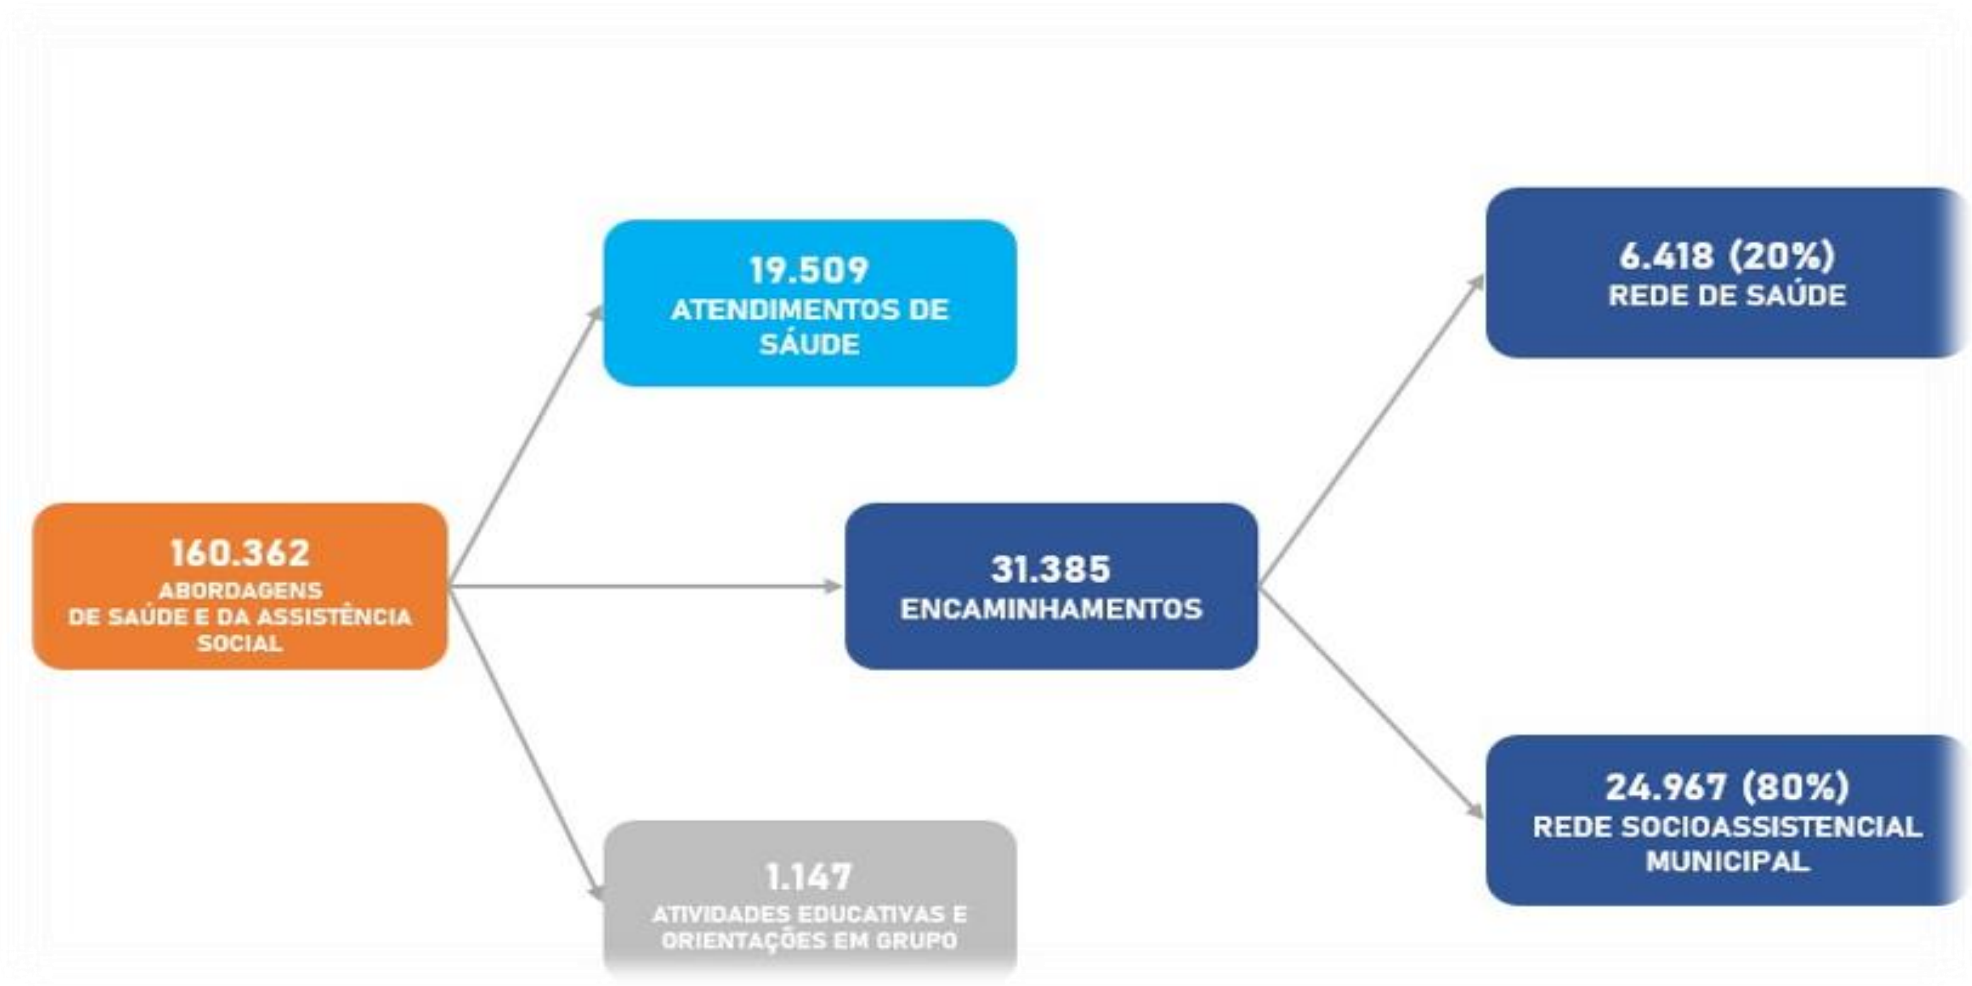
160.362
ABORDAGENS DE SAÚDE E DA ASSISTÊNCIA SOCIAL

19.509
ATENDIMENTOS DE SÁUDE

31.385
ENCAMINHAMENTOS

1.147
ATIVIDADES EDUCATIVAS E ORIENTAÇÕES EM GRUPO

6.418 (20%)
REDE DE SAÚDE

24.967 (80%)
REDE SOCIOASSISTENCIAL MUNICIPAL